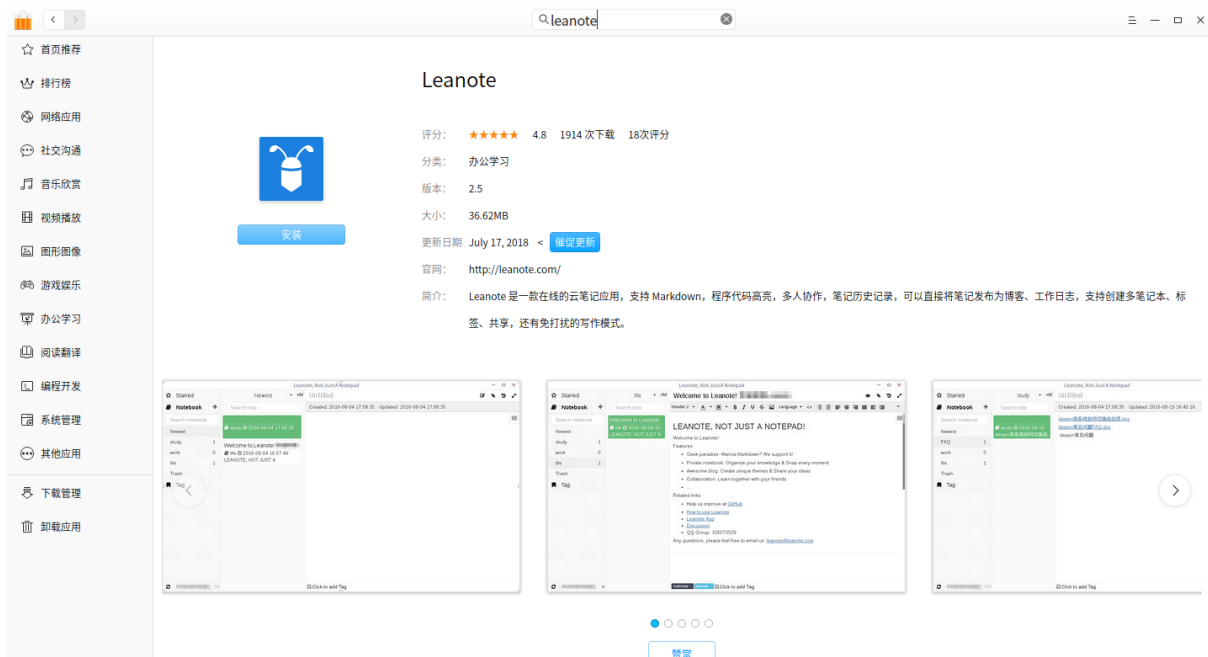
leanote

首页推荐
排行榜
网络应用
社交沟通
音乐欣赏
视频播放
图形图像
游戏娱乐
办公学习
阅读翻译
编程开发
系统管理
其他应用
下载管理
卸载应用

Leanote

安装

评分: ★★★★★ 4.8 1914 次下载 18次评分
分类: 办公学习
版本: 2.5
大小: 36.62MB
更新日期 July 17, 2018 < 催促更新
官网: http://leanote.com/
简介: Leanote 是一款在线的云笔记应用，支持 Markdown，程序代码高亮，多人协作，笔记历史记录，可以直接将笔记发布为博客、工作日志，支持创建多笔记本、标签、共享，还有免打扰的写作模式。

Leanote, Not Just A Notepad
Starred
Notebook
Newest
study
work
life
Trash
Tag
Unfitled
Welcome to Leanote!
LEANOTE, NOT JUST A

Welcome to Leanote!
LEANOTE, NOT JUST A NOTEPAD!
Welcome to Leanote!
Features:
Geek paradise: Wanna Markdown? We support it!
Private notebook: Organize your knowledge & Snap every moment
Awesome blog: Create unique themes & Share your ideas
Collaboration: Learn together with your friends
Related links:
Help us improve at GitHub
How to use Leanote
Leanote App
Discussion
QQ Group: 326073529
Any questions, please feel free to email us: leanote@leanote.com
Click to add Tag

FAQ
deepin常见问题

赞赏